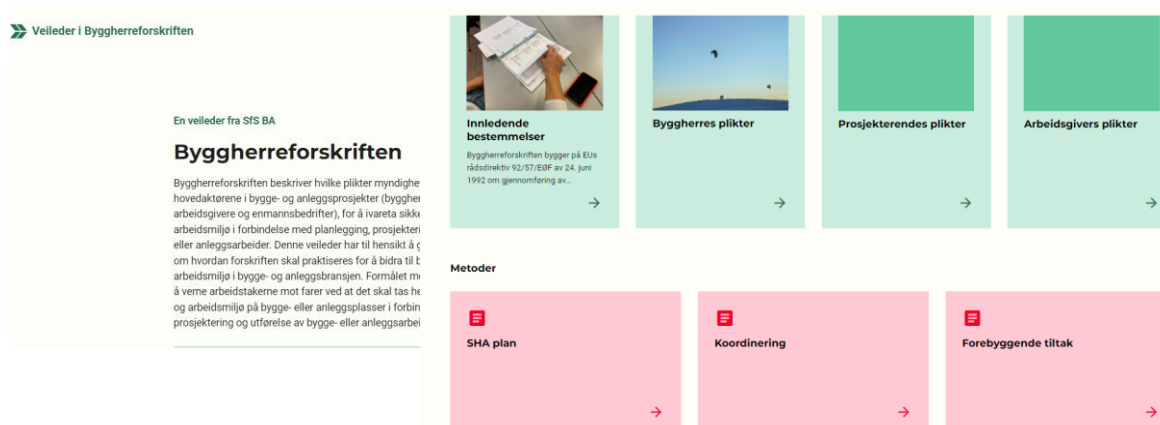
Veileder i Byggherreforskriften

En veileder fra SfS BA

Byggherreforskriften

Byggherreforskriften beskriver hvilke plikter myndighe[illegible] hovedaktørene i bygge- og anleggsprosjekter (byggher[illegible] arbeidsgivere og enmannsbedrifter), for å ivareta sikke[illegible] arbeidsmiljø i forbindelse med planlegging, prosjekteri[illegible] eller anleggsarbeider. Denne veileder har til hensikt å g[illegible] om hvordan forskriften skal praktiseres for å bidra til b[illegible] arbeidsmiljø i bygge- og anleggsbransjen. Formålet me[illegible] å verne arbeidstakerne mot farer ved at det skal tas he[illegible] og arbeidsmiljø på bygge- eller anleggsplasser i forbin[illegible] prosjektering og utførelse av bygge- eller anleggsarbei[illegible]

Innledende bestemmelser

Byggherreforskriften bygger på EUs rådsdirektiv 92/57/EØF av 24. juni 1992 om gjennomføring av...

→

Byggherres plikter

→

Prosjekterendes plikter

→

Arbeidsgivers plikter

→

Metoder

SHA plan

→

Koordinering

→

Forebyggende tiltak

→